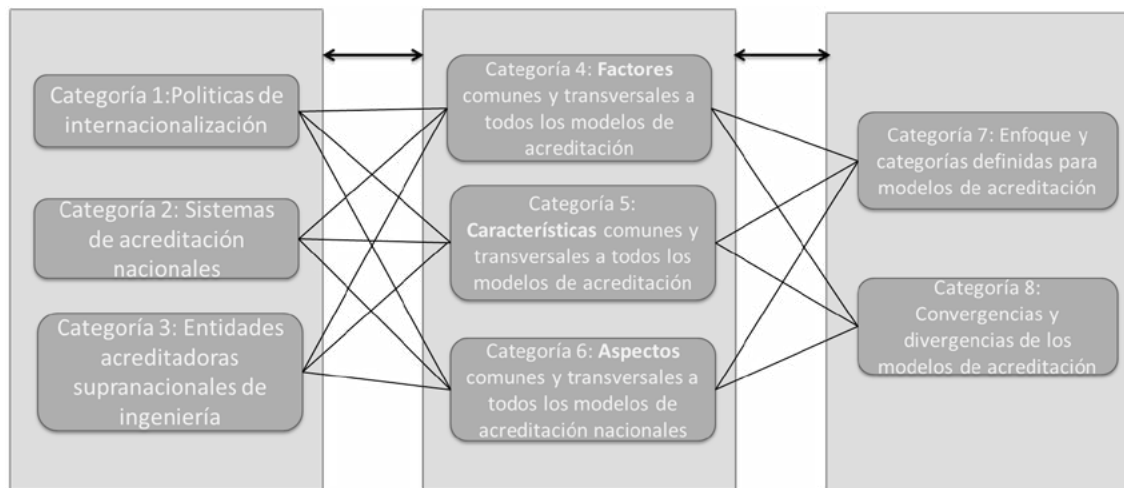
Categoría 1:Politicas de internacionalización

Categoría 2: Sistemas de acreditación nacionales

Categoría 3: Entidades acreditadoras supranacionales de ingeniería

Categoría 4: Factores comunes y transversales a todos los modelos de acreditación

Categoría 5: Características comunes y transversales a todos los modelos de acreditación

Categoría 6: Aspectos comunes y transversales a todos los modelos de acreditación nacionales

Categoría 7: Enfoque y categorías definidas para modelos de acreditación

Categoría 8: Convergencias y divergencias de los modelos de acreditación